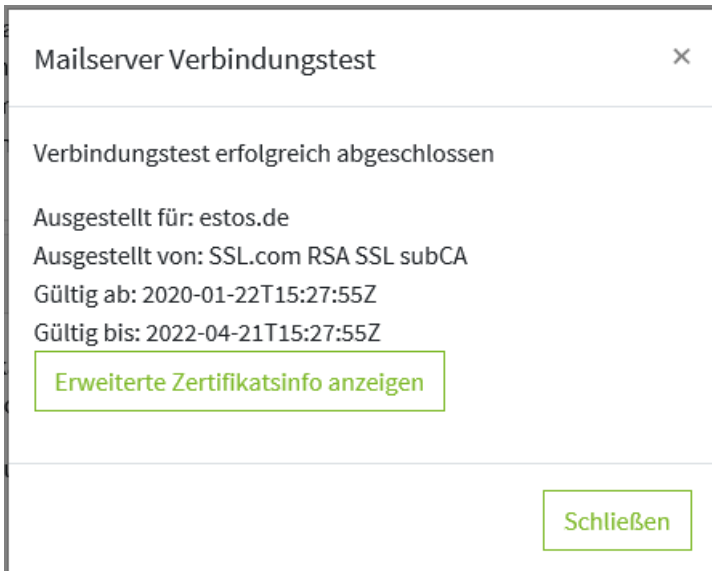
Mailserver Verbindungstest

×

Verbindungstest erfolgreich abgeschlossen

Ausgestellt für: estos.de
Ausgestellt von: SSL.com RSA SSL subCA
Gültig ab: 2020-01-22T15:27:55Z
Gültig bis: 2022-04-21T15:27:55Z

Erweiterte Zertifikatsinfo anzeigen

Schließen